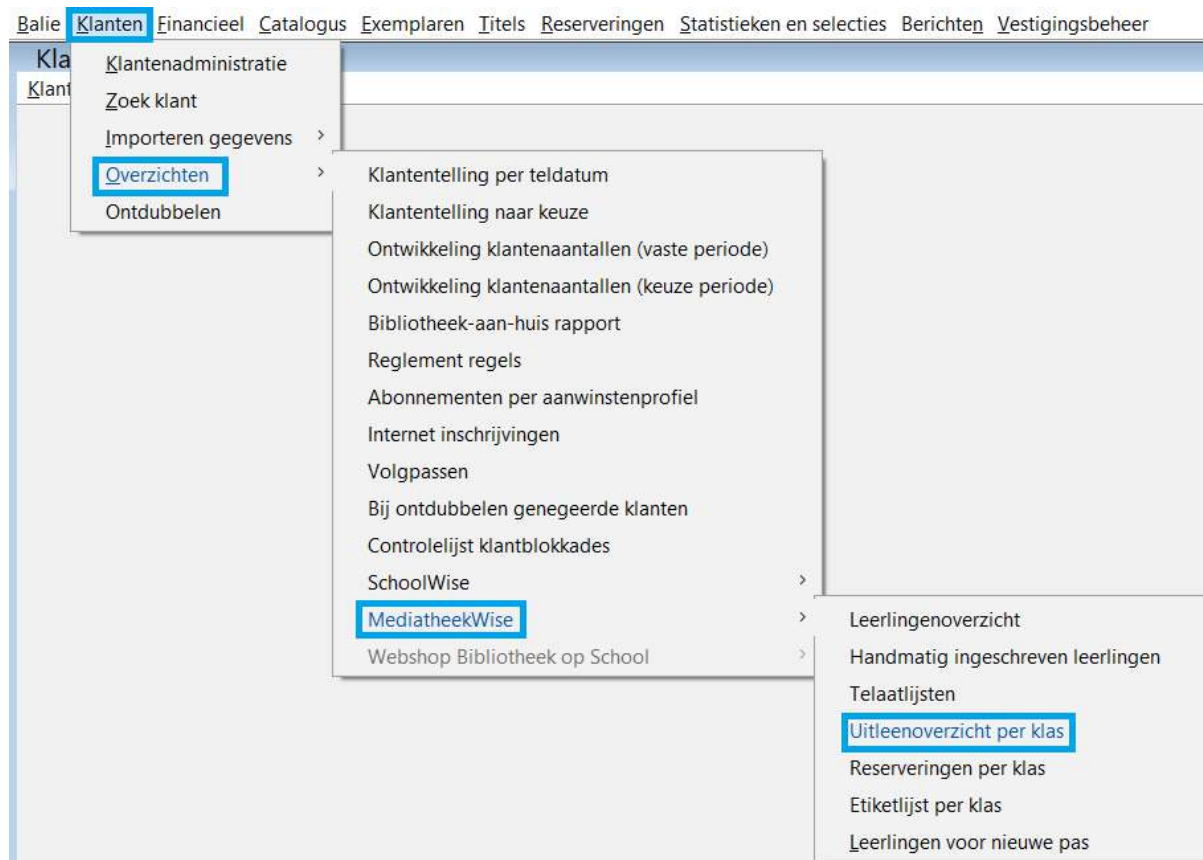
Balie Klanten Financieel Catalogus Exemplaren Titels Reserveringen Statistieken en selecties Berichten Vestigingsbeheer

Kla
Klant

Klantenadministratie
Zoek klant
Importeren gegevens
Overzichten
Ontdubbelen

Klantentelling per teldatum
Klantentelling naar keuze
Ontwikkeling klantenaantallen (vaste periode)
Ontwikkeling klantenaantallen (keuze periode)
Bibliotheek-aan-huis rapport
Reglement regels
Abonnementen per aanwinstenprofiel
Internet inschrijvingen
Volgpassen
Bij ontdubbelen genegeerde klanten
Controlelijst klantblokkades
SchoolWise
MediatheekWise
Webshop Bibliotheek op School

Leerlingenoverzicht
Handmatig ingeschreven leerlingen
Telaatlijsten
Uitleenoverzicht per klas
Reserveringen per klas
Etiketlijst per klas
Leerlingen voor nieuwe pas